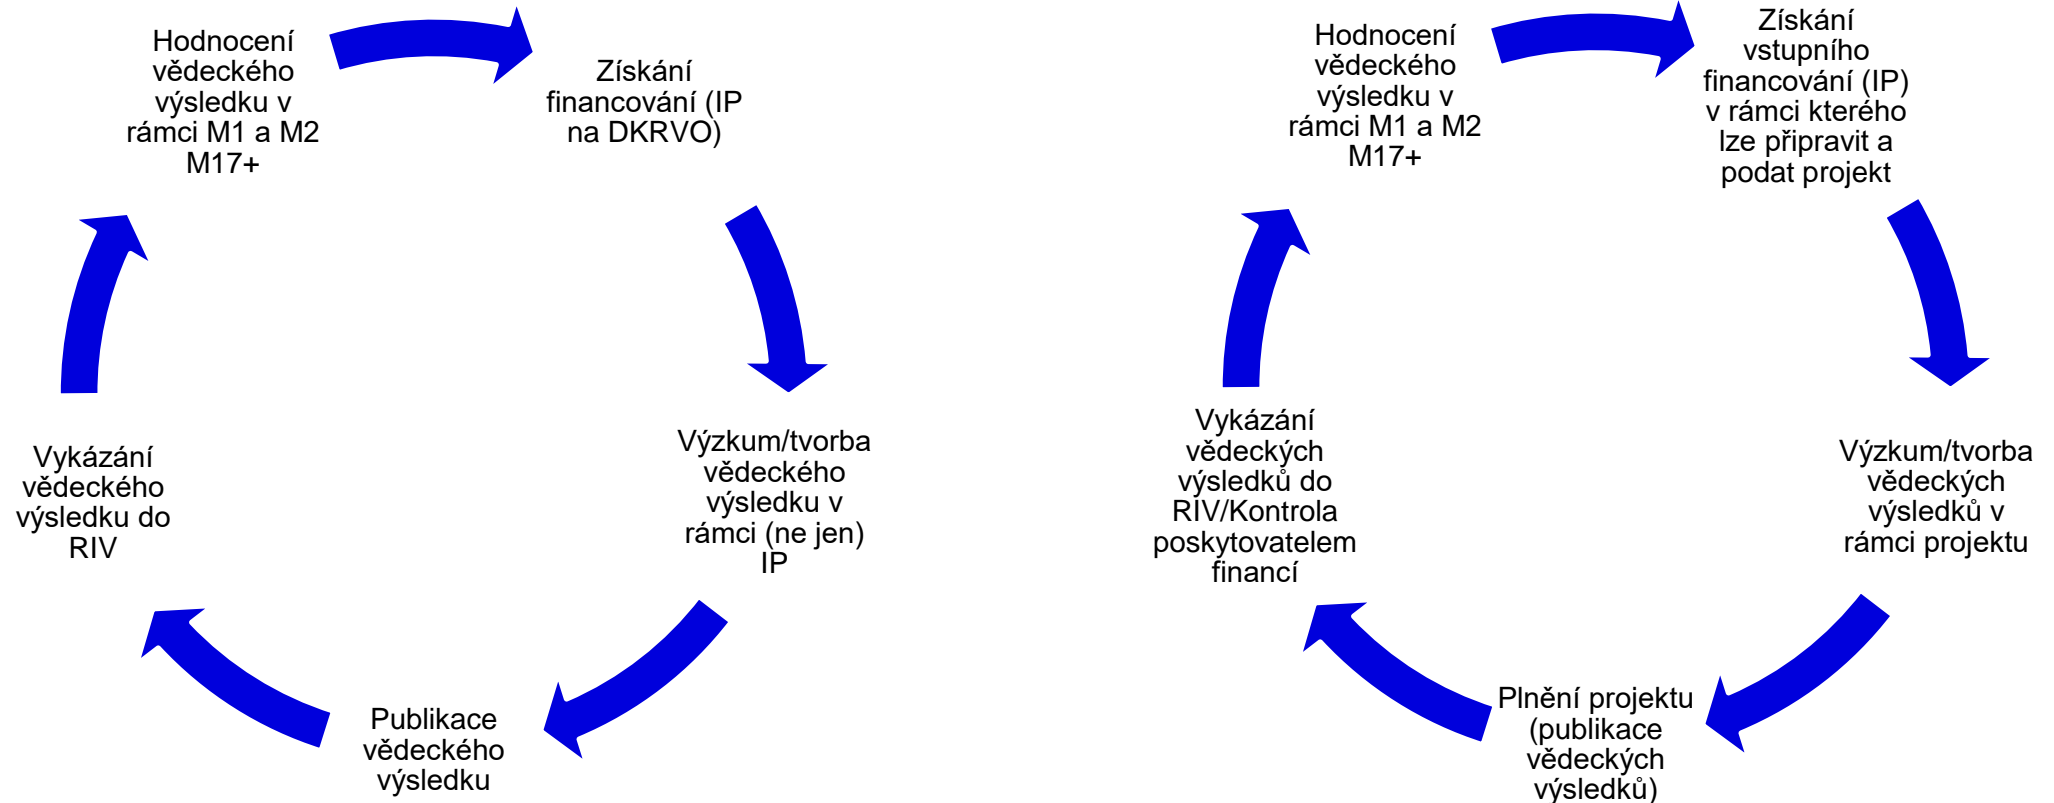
Hodnocení vědeckého výsledku v rámci M1 a M2 M17+

Získání financování (IP na DKRVO)

Výzkum/tvorba vědeckého výsledku v rámci (ne jen) IP

Publikace vědeckého výsledku

Vykázání vědeckého výsledku do RIV

Hodnocení vědeckého výsledku v rámci M1 a M2 M17+

Získání vstupního financování (IP) v rámci kterého lze připravit a podat projekt

Výzkum/tvorba vědeckých výsledků v rámci projektu

Plnění projektu (publikace vědeckých výsledků)

Vykázání vědeckých výsledků do RIV/Kontrola poskytovatelem financí